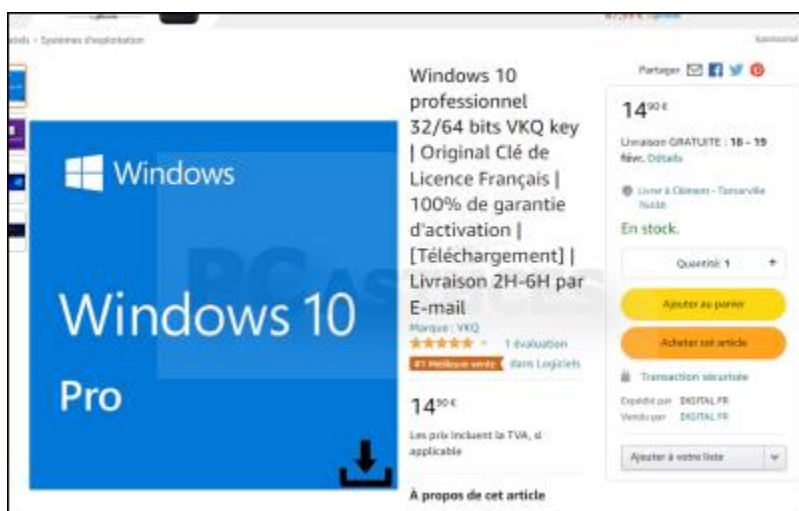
...iels › Systèmes d'exploitation

Sponsorisé

Windows

Windows 10

Pro

Windows 10 professionnel 32/64 bits VKQ key | Original Clé de Licence Français | 100% de garantie d'activation | [Téléchargement] | Livraison 2H-6H par E-mail

Marque : VKQ

1 évaluation

#1 Meilleure vente dans Logiciels

$14^{90€}$

Les prix incluent la TVA, si applicable

À propos de cet article

Partager

$14^{90€}$

Livraison GRATUITE : 18 - 19 févr. Détails

Livrer à Clément - Tancarville 76430

En stock.

Quantité: 1

Ajouter au panier

Acheter cet article

Transaction sécurisée

Expédié par DIGITAL FR

Vendu par DIGITAL FR

Ajouter à votre liste